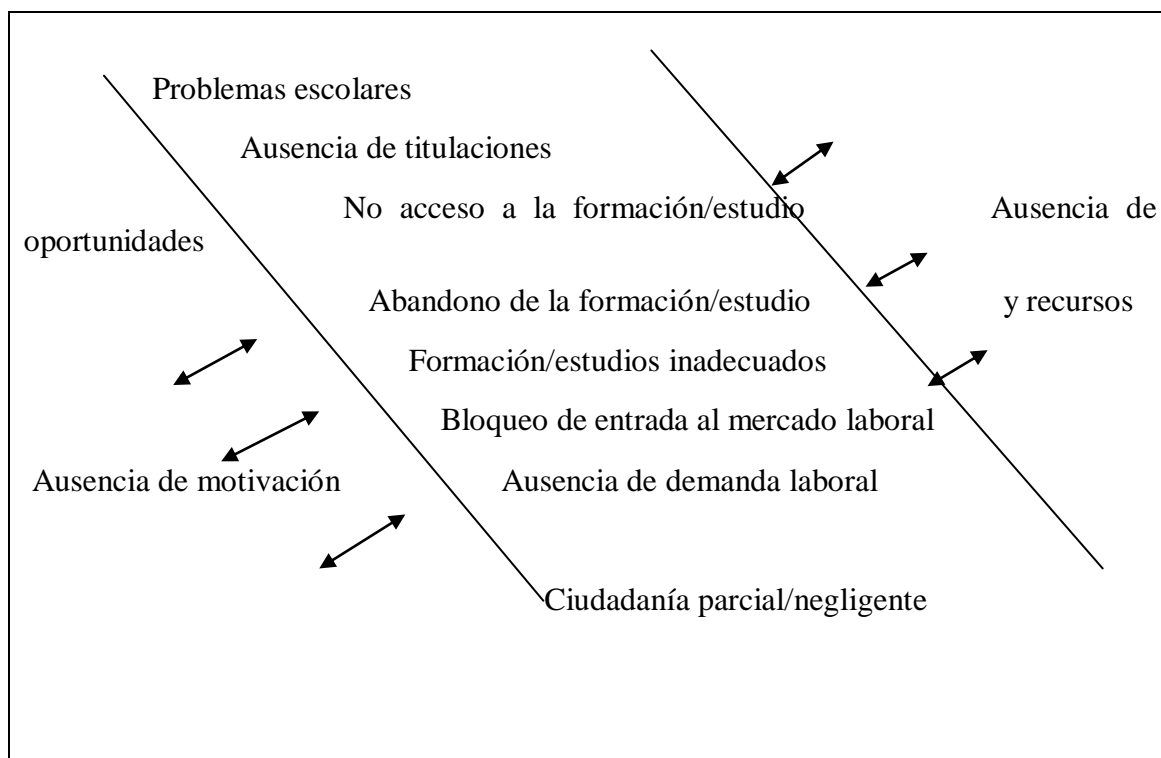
Problemas escolares

Ausencia de titulaciones

No acceso a la formación/estudio Ausencia de oportunidades

Abandono de la formación/estudio y recursos

Formación/estudios inadecuados

Bloqueo de entrada al mercado laboral

Ausencia de motivación Ausencia de demanda laboral

Ciudadanía parcial/negligente